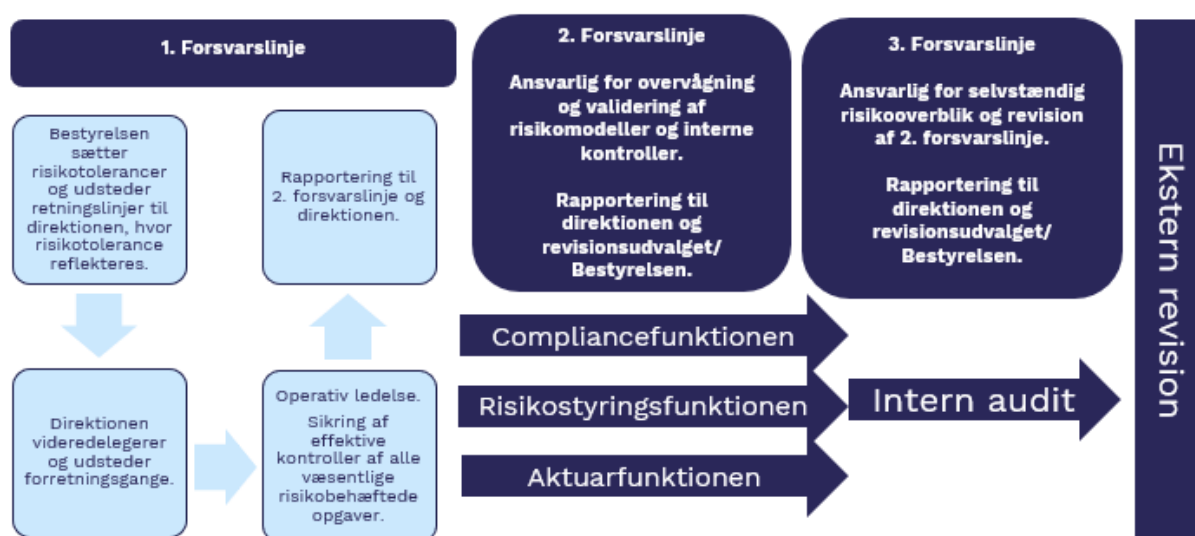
1. Forsvarslinje

Bestyrelsen sætter risikotolerancer og udsteder retningslinjer til direktionen, hvor risikotolerance reflekteres.

Rapportering til 2. forsvarslinje og direktionen.

Direktionen videredelegerer og udsteder forretningsgange.

Operativ ledelse.

Sikring af effektive kontroller af alle væsentlige risikobehæftede opgaver.

2. Forsvarslinje

Ansvarlig for overvågning og validering af risikomodeller og interne kontroller.

Rapportering til direktionen og revisionsudvalget/ Bestyrelsen.

3. Forsvarslinje

Ansvarlig for selvstændig risikooverblik og revision af 2. forsvarslinje.

Rapportering til direktionen og revisionsudvalget/ Bestyrelsen.

Compliancefunktionen

Risikostyringsfunktionen

Aktuarfunktionen

Intern audit

Ekstern revision